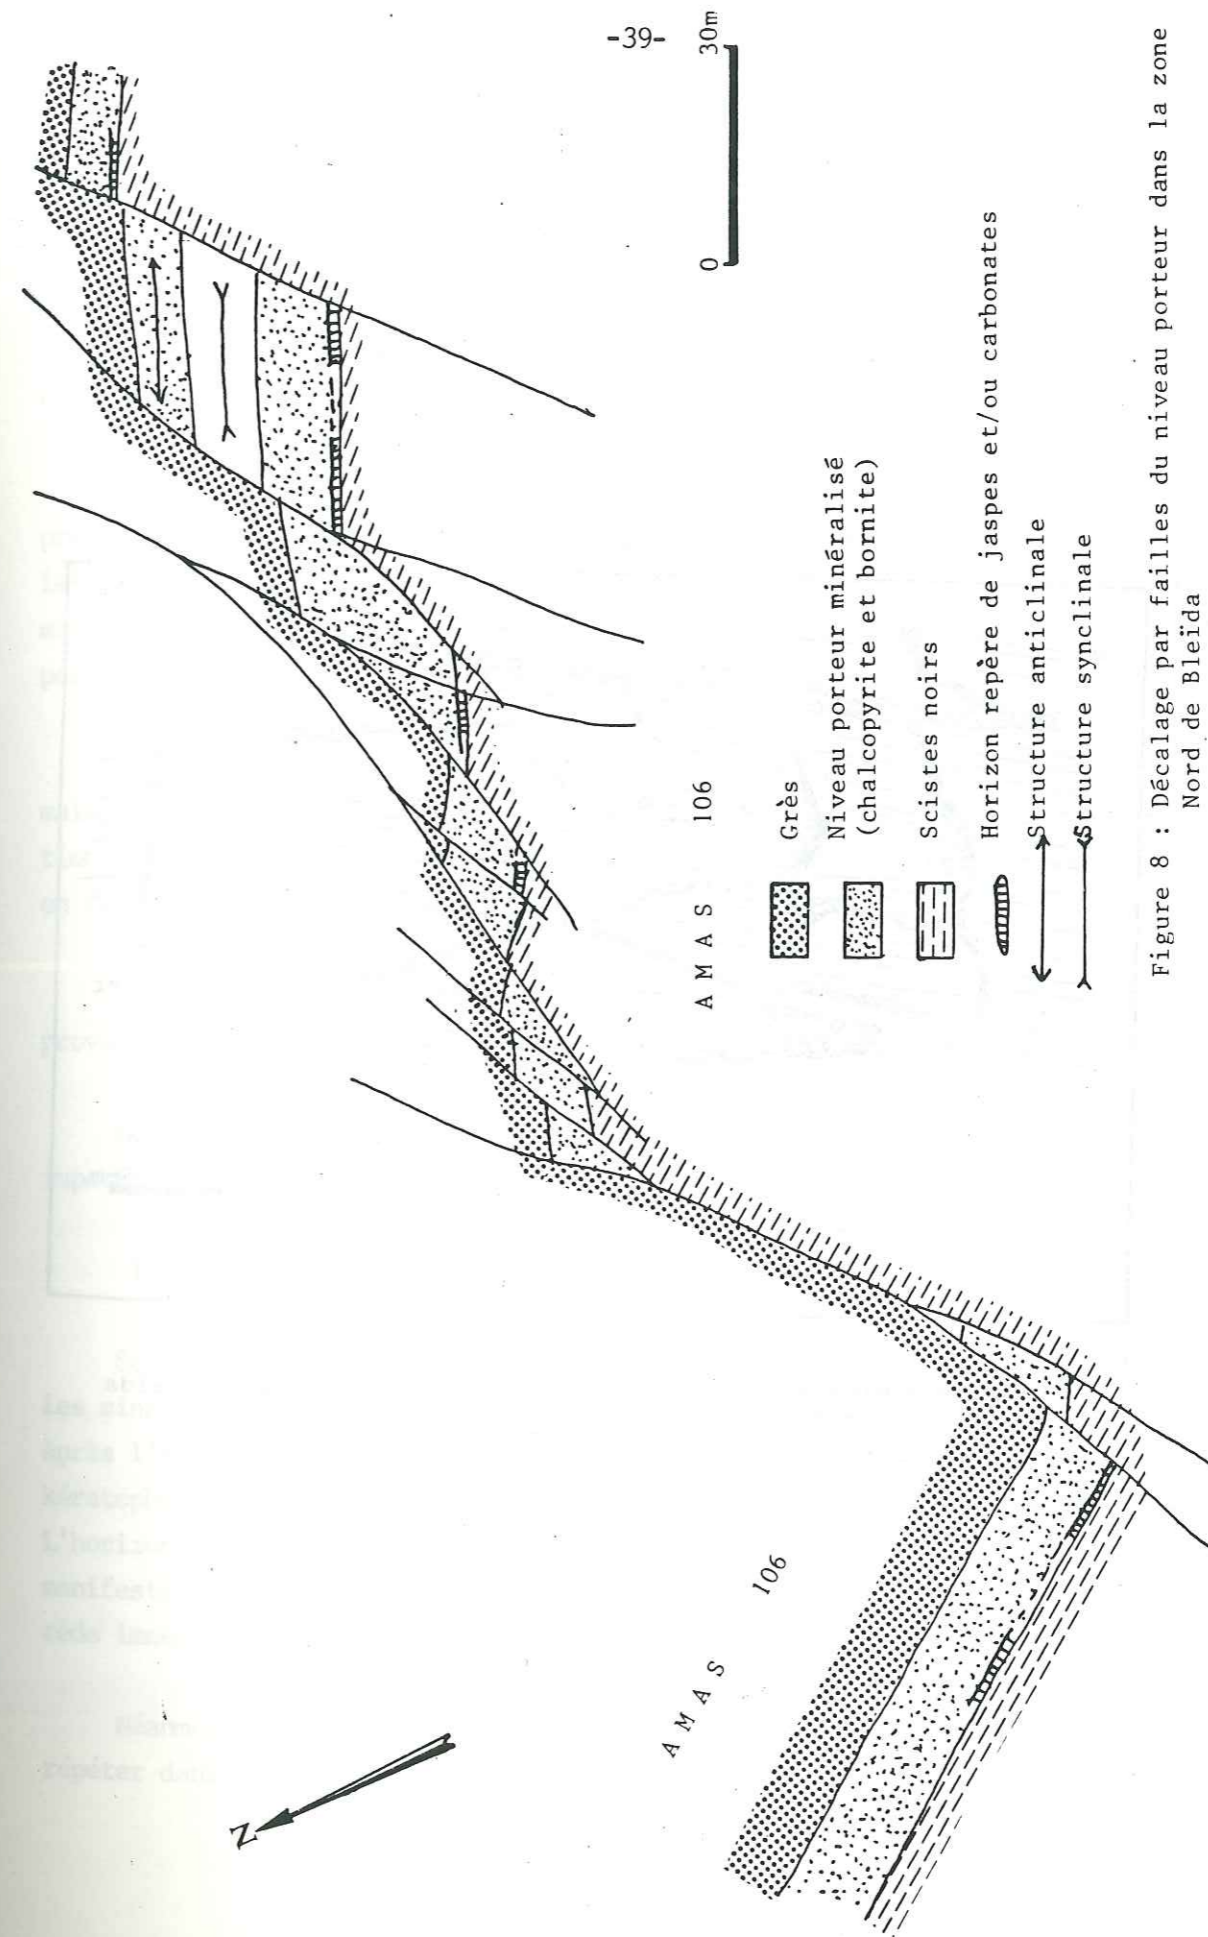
-39-

0 30m

AMAS 106

Grès

Niveau porteur minéralisé (chalcopyrite et bornite)

Scistes noirs

Horizon repère de jaspes et/ou carbonates

Structure anticlinale

Structure synclinale

Figure 8 : Décalage par failles du niveau porteur dans la zone Nord de Bleïda

AMAS 106

N